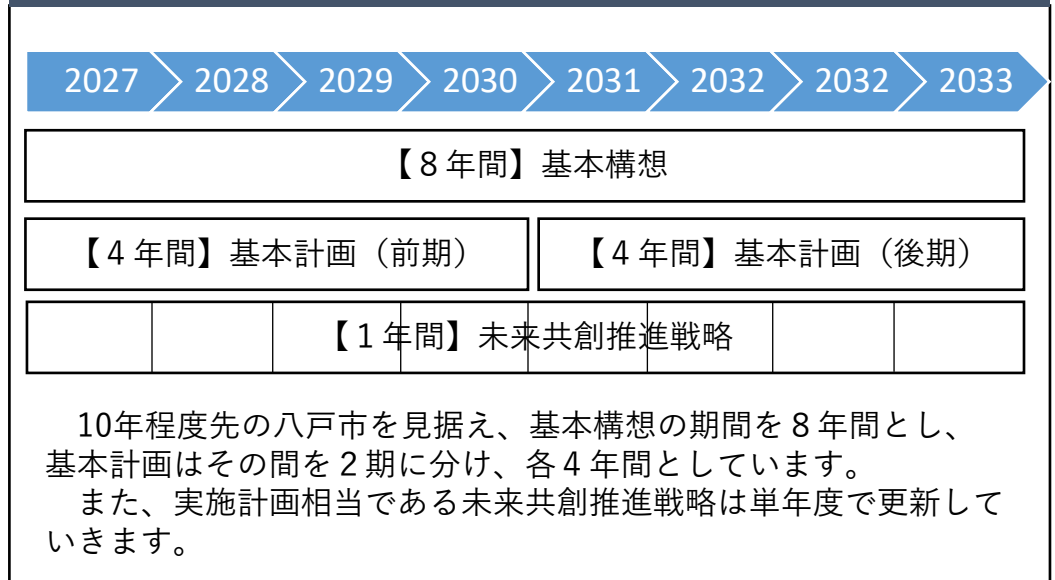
2027 2028 2029 2030 2031 2032 2032 2033

【８年間】基本構想

| 【４年間】基本計画（前期） | 【４年間】基本計画（後期） |
|---|---|

【１年間】未来共創推進戦略

10年程度先の八戸市を見据え、基本構想の期間を８年間とし、基本計画はその間を２期に分け、各４年間としています。

また、実施計画相当である未来共創推進戦略は単年度で更新していきます。